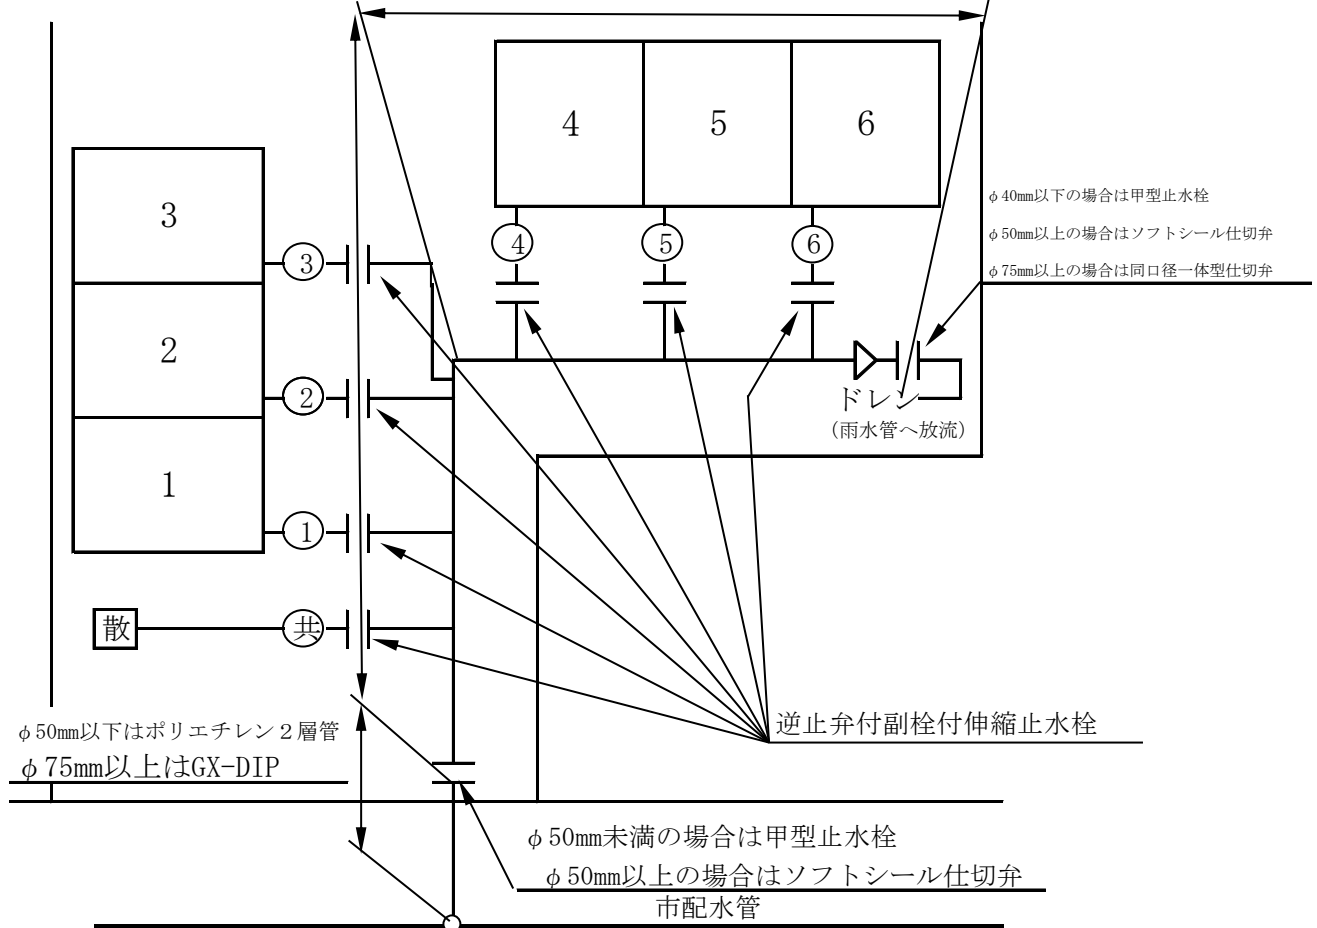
4 5 6

3

2

1

③ ② ① ④ ⑤ ⑥

散 共

φ40mm以下の場合は甲型止水栓

φ50mm以上の場合はソフトシール仕切弁

φ75mm以上の場合は同口径一体型仕切弁

ドレン
（雨水管へ放流）

逆止弁付副栓付伸縮止水栓

φ50mm以下はポリエチレン２層管

φ75mm以上はGX-DIP

φ50mm未満の場合は甲型止水栓

φ50mm以上の場合はソフトシール仕切弁

市配水管